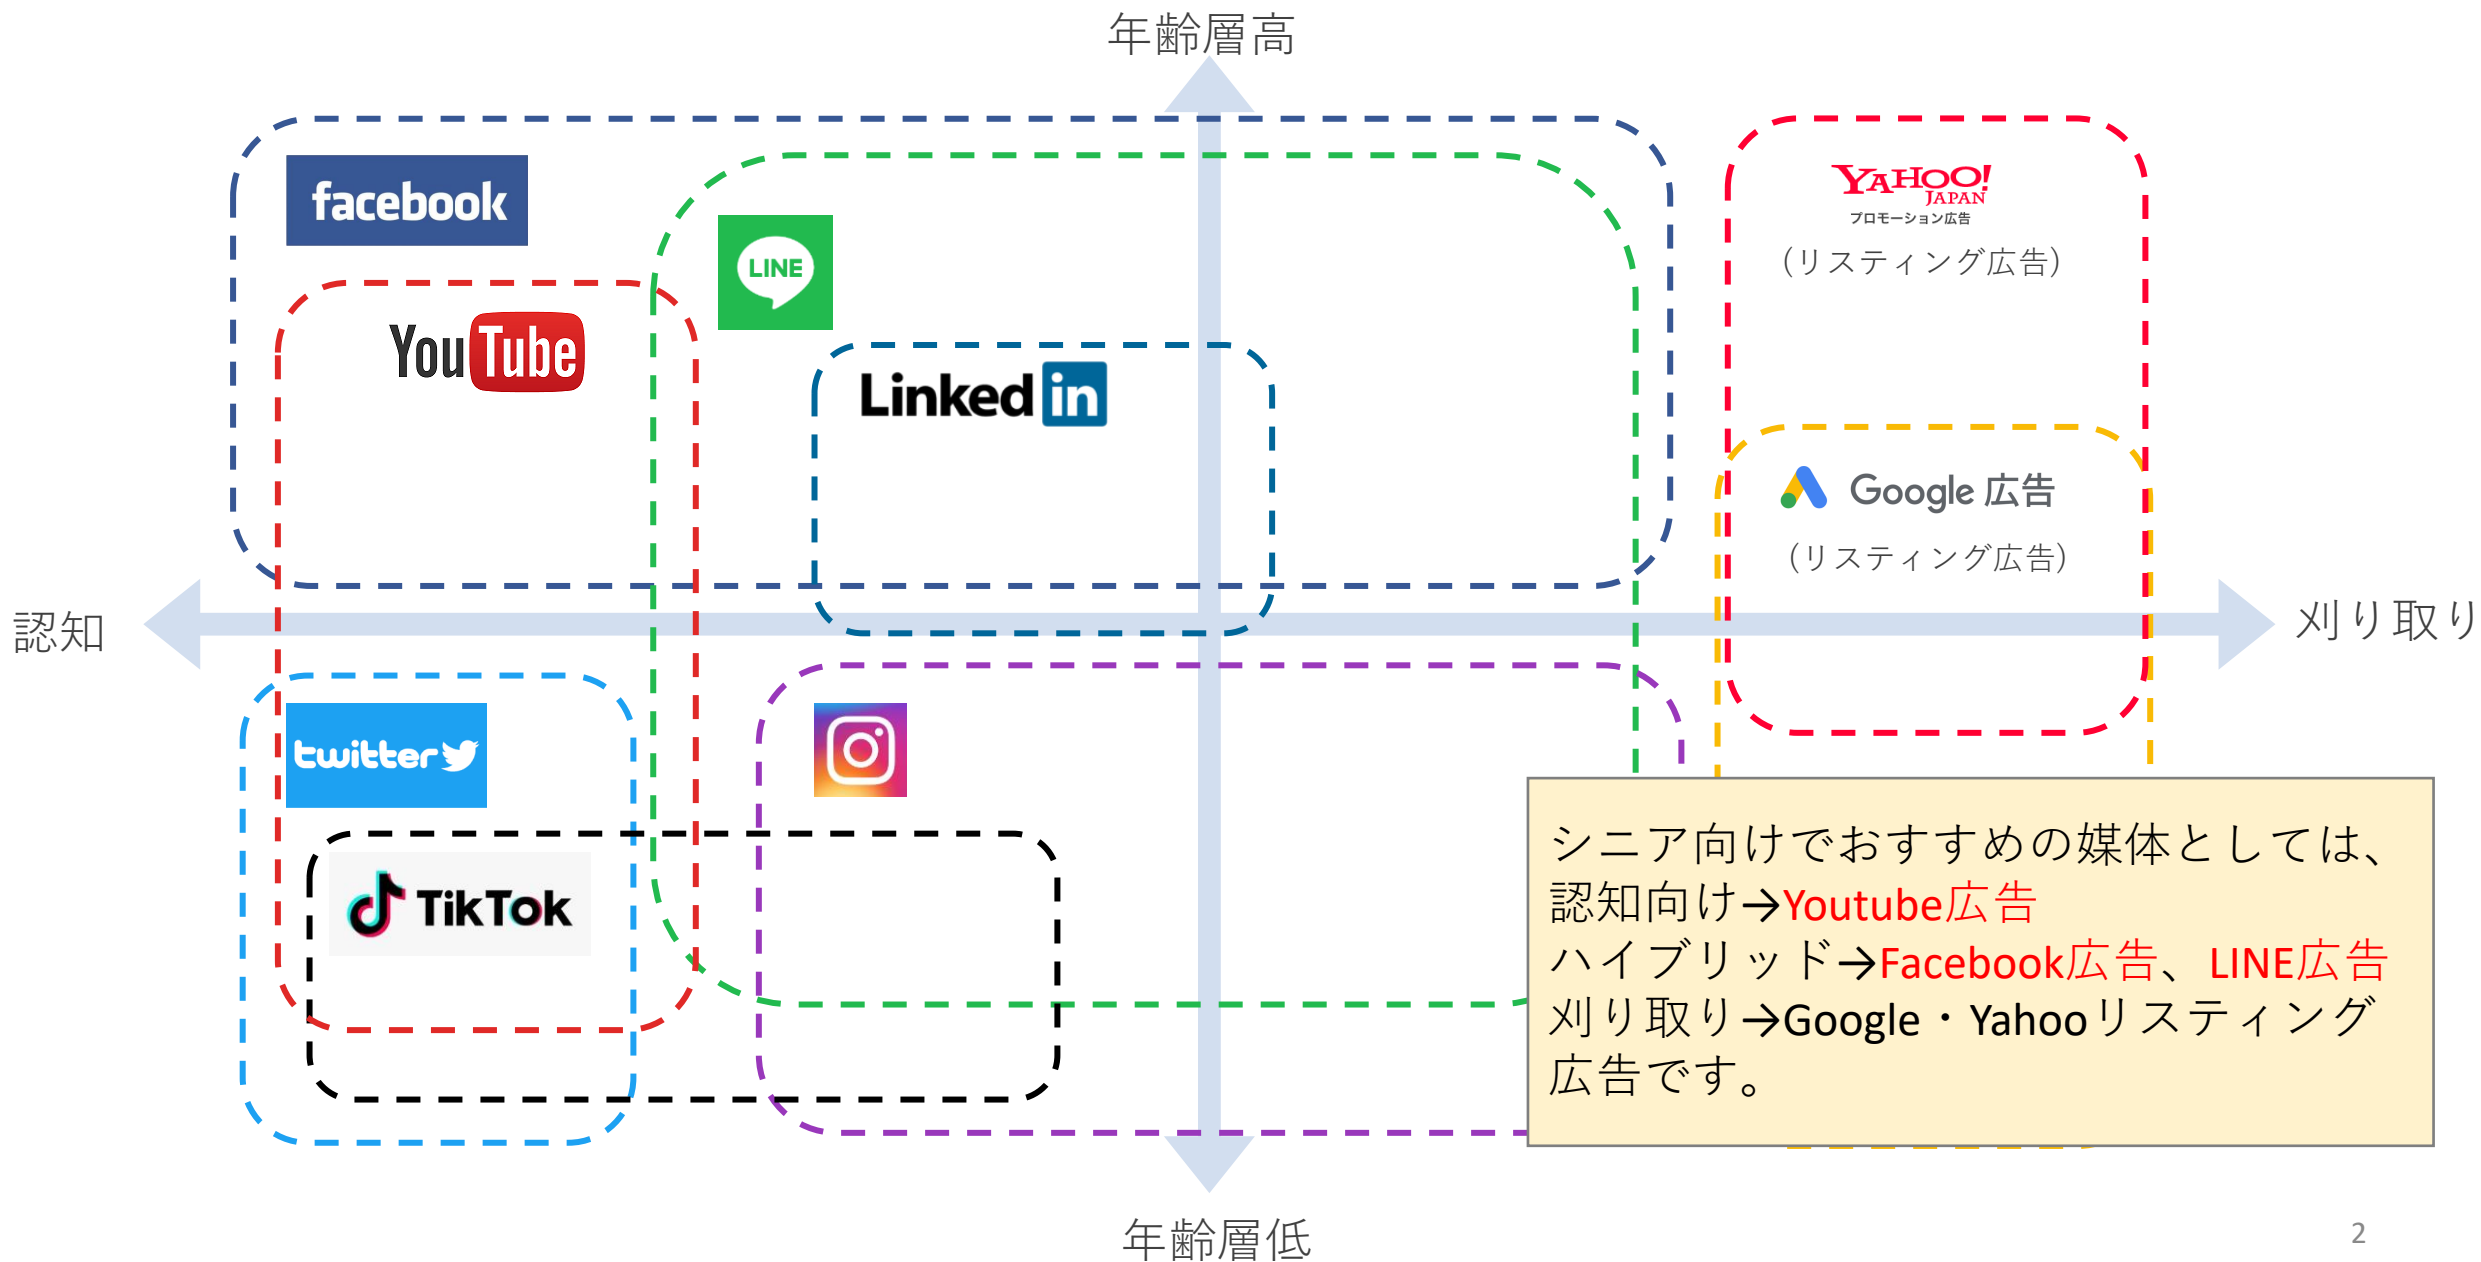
年齢層高

facebook

LINE

YouTube

Linkedin

YAHOO! JAPAN
プロモーション広告
（リスティング広告）

Google 広告
（リスティング広告）

認知

刈り取り

twitter

TikTok

シニア向けでおすすめの媒体としては、
認知向け→Youtube広告
ハイブリッド→Facebook広告、LINE広告
刈り取り→Google・Yahooリスティング広告です。

年齢層低

2